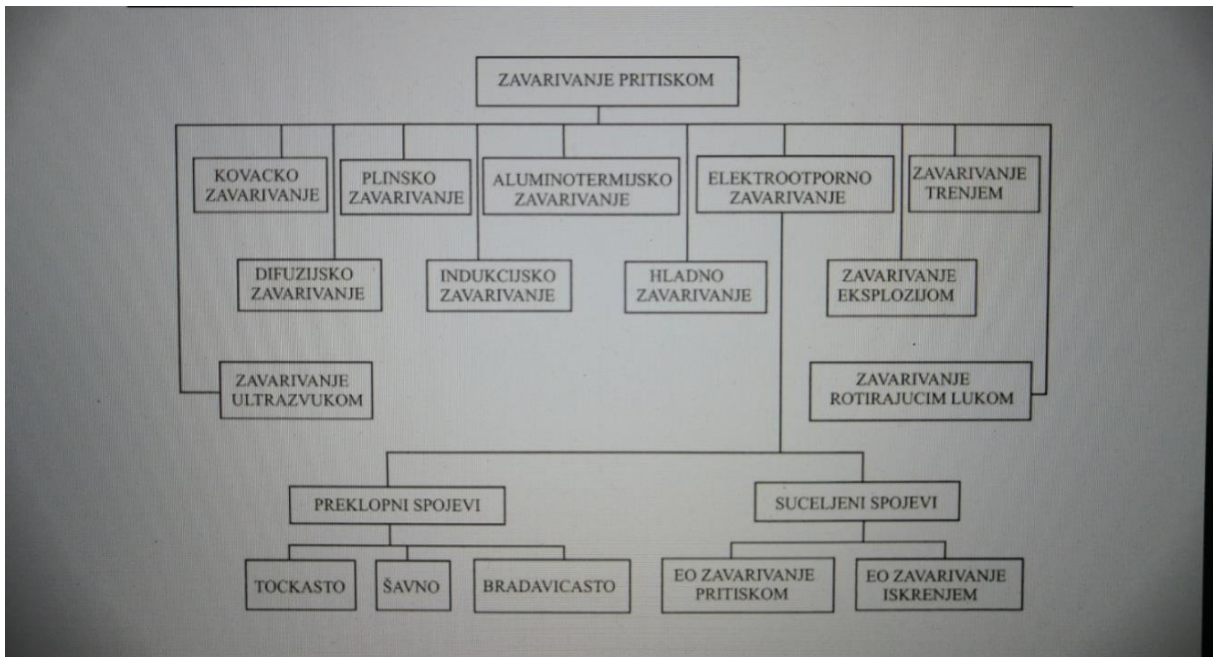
ZAVARIVANJE PRITISKOM

KOVACKO ZAVARIVANJE

PLINSKO ZAVARIVANJE

ALUMINOTERMIJSKO ZAVARIVANJE

ELEKTROOTPORNO ZAVARIVANJE

ZAVARIVANJE TRENJEM

DIFUZIJSKO ZAVARIVANJE

INDUKCIJSKO ZAVARIVANJE

HLADNO ZAVARIVANJE

ZAVARIVANJE EKSPLOZIJOM

ZAVARIVANJE ULTRAZVUKOM

ZAVARIVANJE ROTIRAJUCIM LUKOM

PREKLOPNI SPOJEVI

SUCELJENI SPOJEVI

TOCKASTO

ŠAVNO

BRADAVICASTO

EO ZAVARIVANJE PRITISKOM

EO ZAVARIVANJE ISKRENJEM